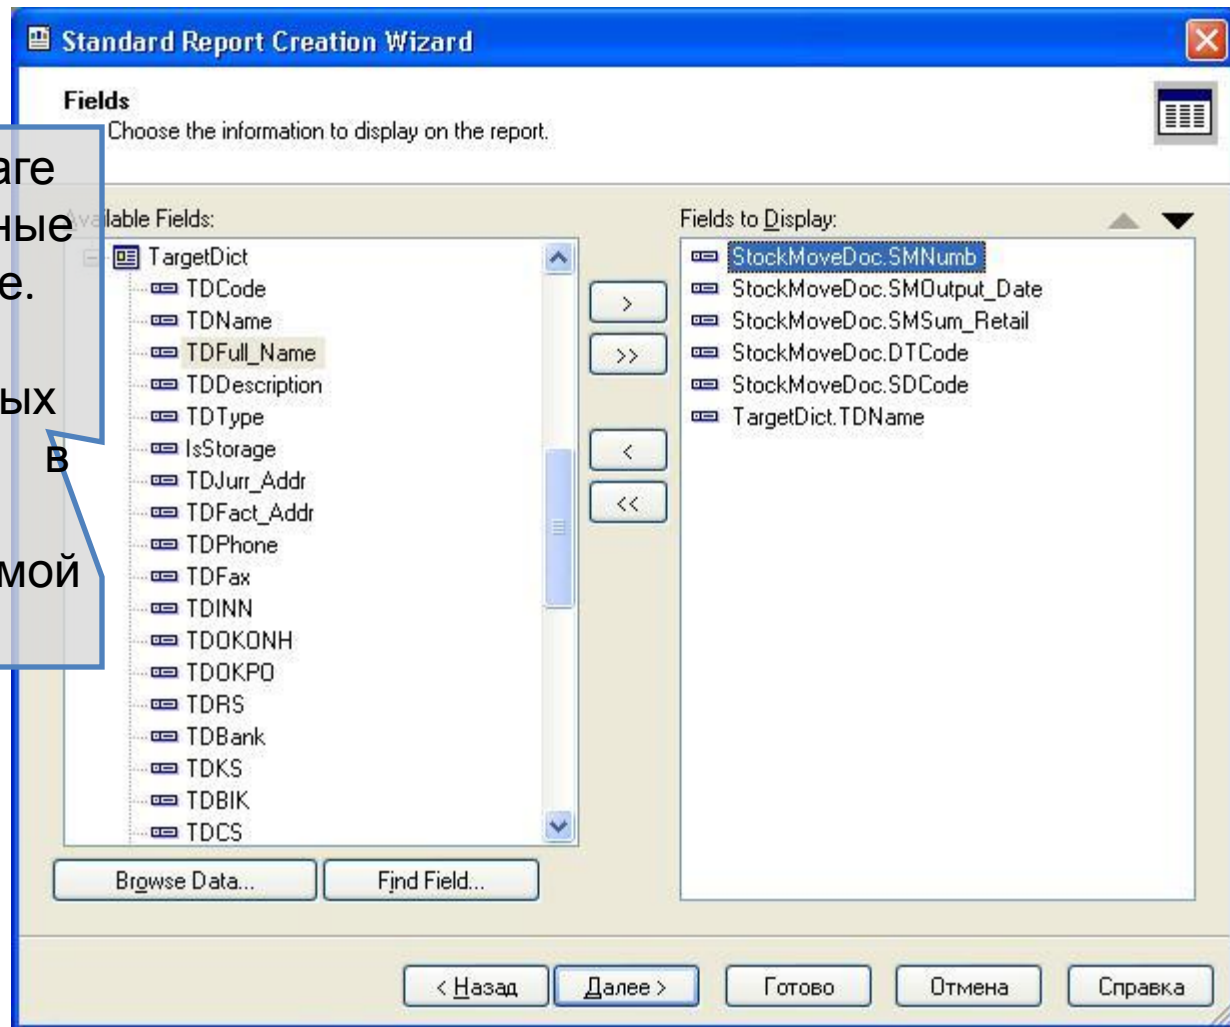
Standard Report Creation Wizard

Fields
Choose the information to display on the report.

аге
ные
е.

ых
в

мой

Av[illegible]lable Fields:

TargetDict
TDCode
TDName
TDFull_Name
TDDescription
TDType
IsStorage
TDJurr_Addr
TDFact_Addr
TDPhone
TDFax
TDINN
TDOKONH
TDOKPO
TDRS
TDBank
TDKS
TDBIK
TDCS

>
>>
<
<<

Fields to Display:

StockMoveDoc.SMNumb
StockMoveDoc.SMOutput_Date
StockMoveDoc.SMSum_Retail
StockMoveDoc.DTCode
StockMoveDoc.SDCode
TargetDict.TDName

Browse Data...
Find Field...

< Назад
Далее >
Готово
Отмена
Справка